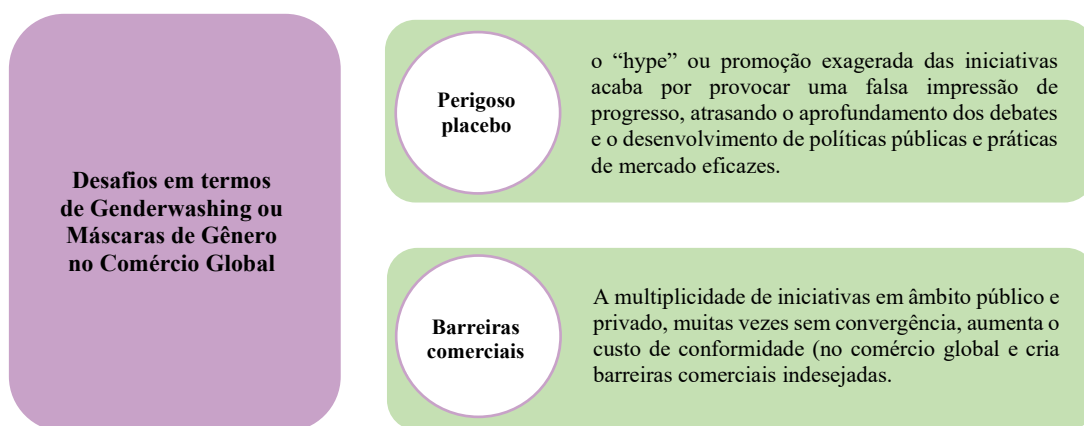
Desafios em termos de Genderwashing ou Máscaras de Gênero no Comércio Global

Perigoso placebo

o “hype” ou promoção exagerada das iniciativas acaba por provocar uma falsa impressão de progresso, atrasando o aprofundamento dos debates e o desenvolvimento de políticas públicas e práticas de mercado eficazes.

Barreiras comerciais

A multiplicidade de iniciativas em âmbito público e privado, muitas vezes sem convergência, aumenta o custo de conformidade (no comércio global e cria barreiras comerciais indesejadas.